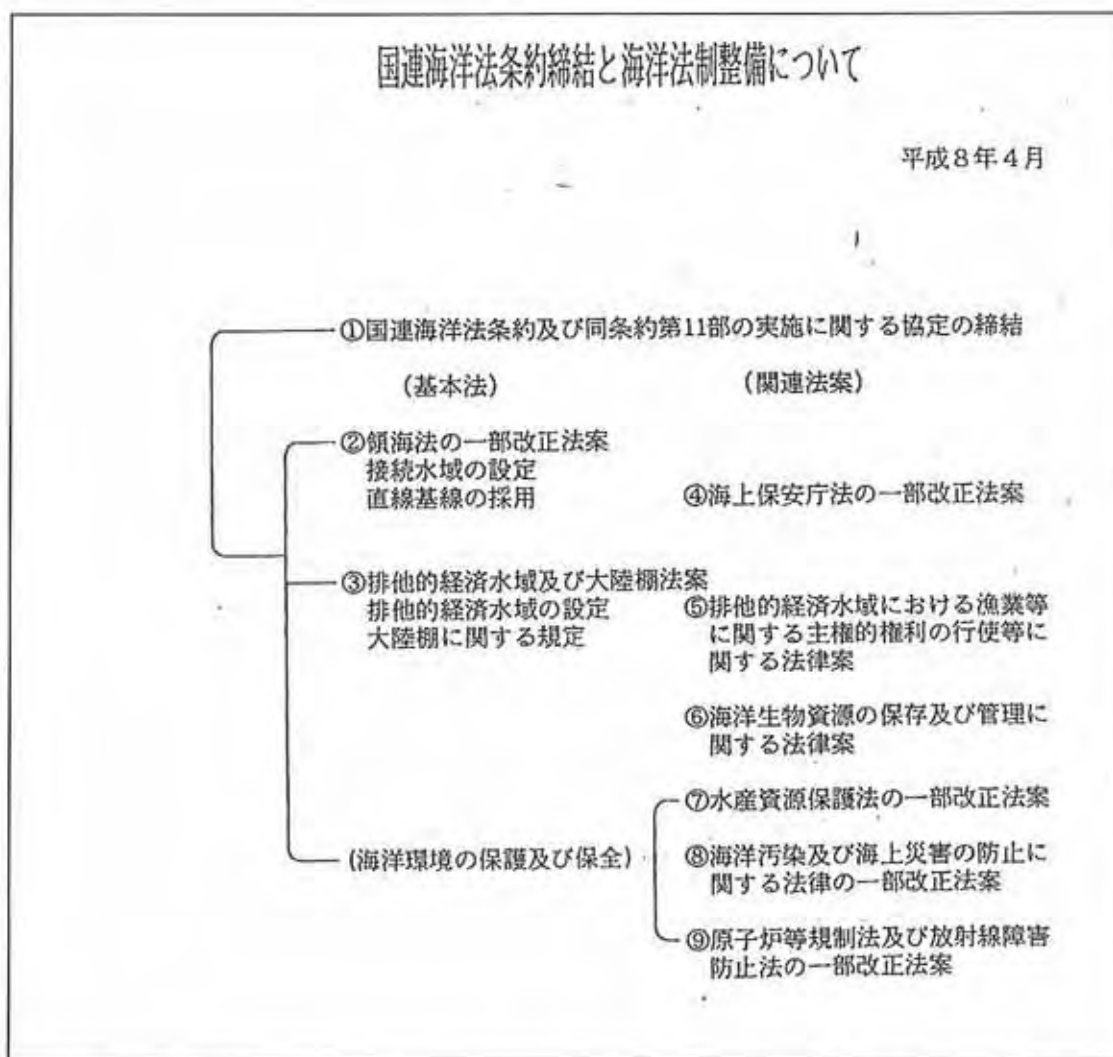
国連海洋法条約締結と海洋法制整備について

平成8年4月

①国連海洋法条約及び同条約第11部の実施に関する協定の締結

（基本法）

（関連法案）

②領海法の一部改正法案
接続水域の設定
直線基線の採用

④海上保安庁法の一部改正法案

③排他的経済水域及び大陸棚法案
排他的経済水域の設定
大陸棚に関する規定

⑤排他的経済水域における漁業等に関する主権的権利の行使等に関する法律案

⑥海洋生物資源の保存及び管理に関する法律案

（海洋環境の保護及び保全）

⑦水産資源保護法の一部改正法案

⑧海洋汚染及び海上災害の防止に関する法律の一部改正法案

⑨原子炉等規制法及び放射線障害防止法の一部改正法案